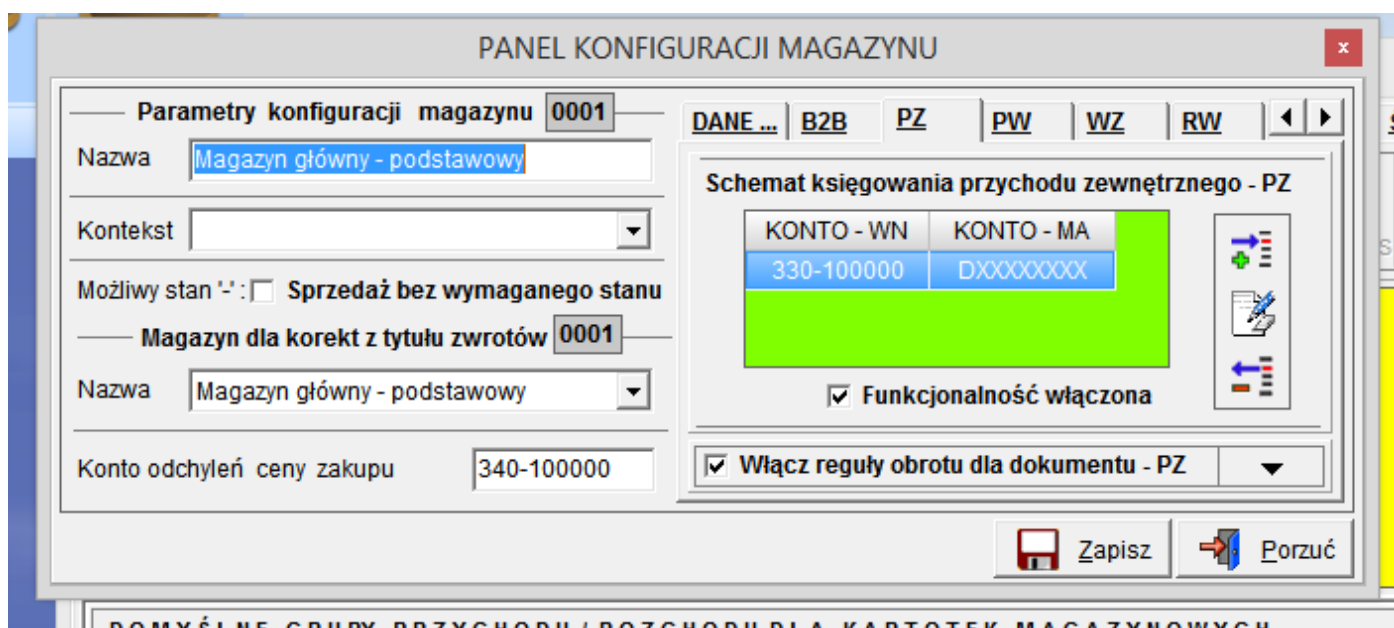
PANEL KONFIGURACJI MAGAZYNU

×

Parametry konfiguracji magazynu 0001

Nazwa Magazyn główny - podstawowy

Kontekst

Możliwy stan '-' : Sprzedaż bez wymaganego stanu

Magazyn dla korekt z tytułu zwrotów 0001

Nazwa Magazyn główny - podstawowy

Konto odchyleń ceny zakupu 340-100000

DANE ... B2B PZ PW WZ RW

Schemat księgowania przychodu zewnętrznego - PZ

| KONTO - WN | KONTO - MA |
|---|---|
| 330-100000 | DXXXXXXXX |

Funkcjonalność włączona

Włącz reguły obrotu dla dokumentu - PZ

Zapisz

Porzuć

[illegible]